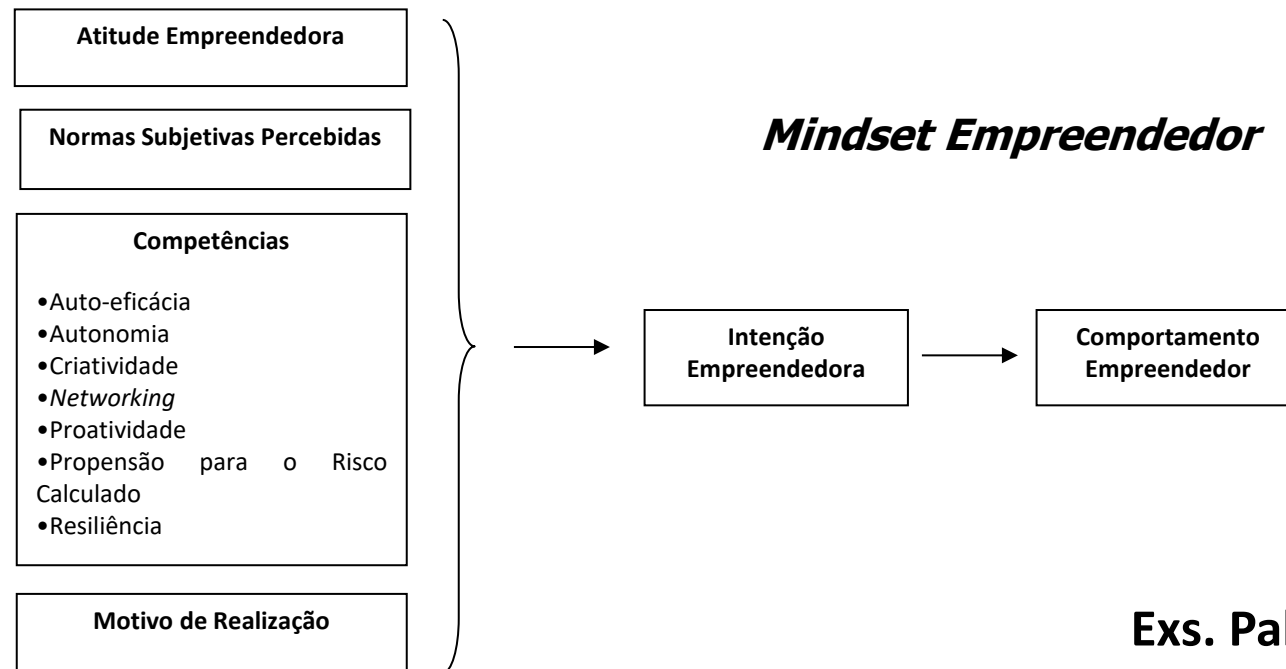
**Atitude Empreendedora**

**Normas Subjetivas Percebidas**

**Competências**

•Auto-eficácia
•Autonomia
•Criatividade
•*Networking*
•Proatividade
•Propensão para o Risco Calculado
•Resiliência

**Motivo de Realização**

***Mindset Empreendedor***

**Intenção Empreendedora**

**Comportamento Empreendedor**

**Exs. Pa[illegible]**